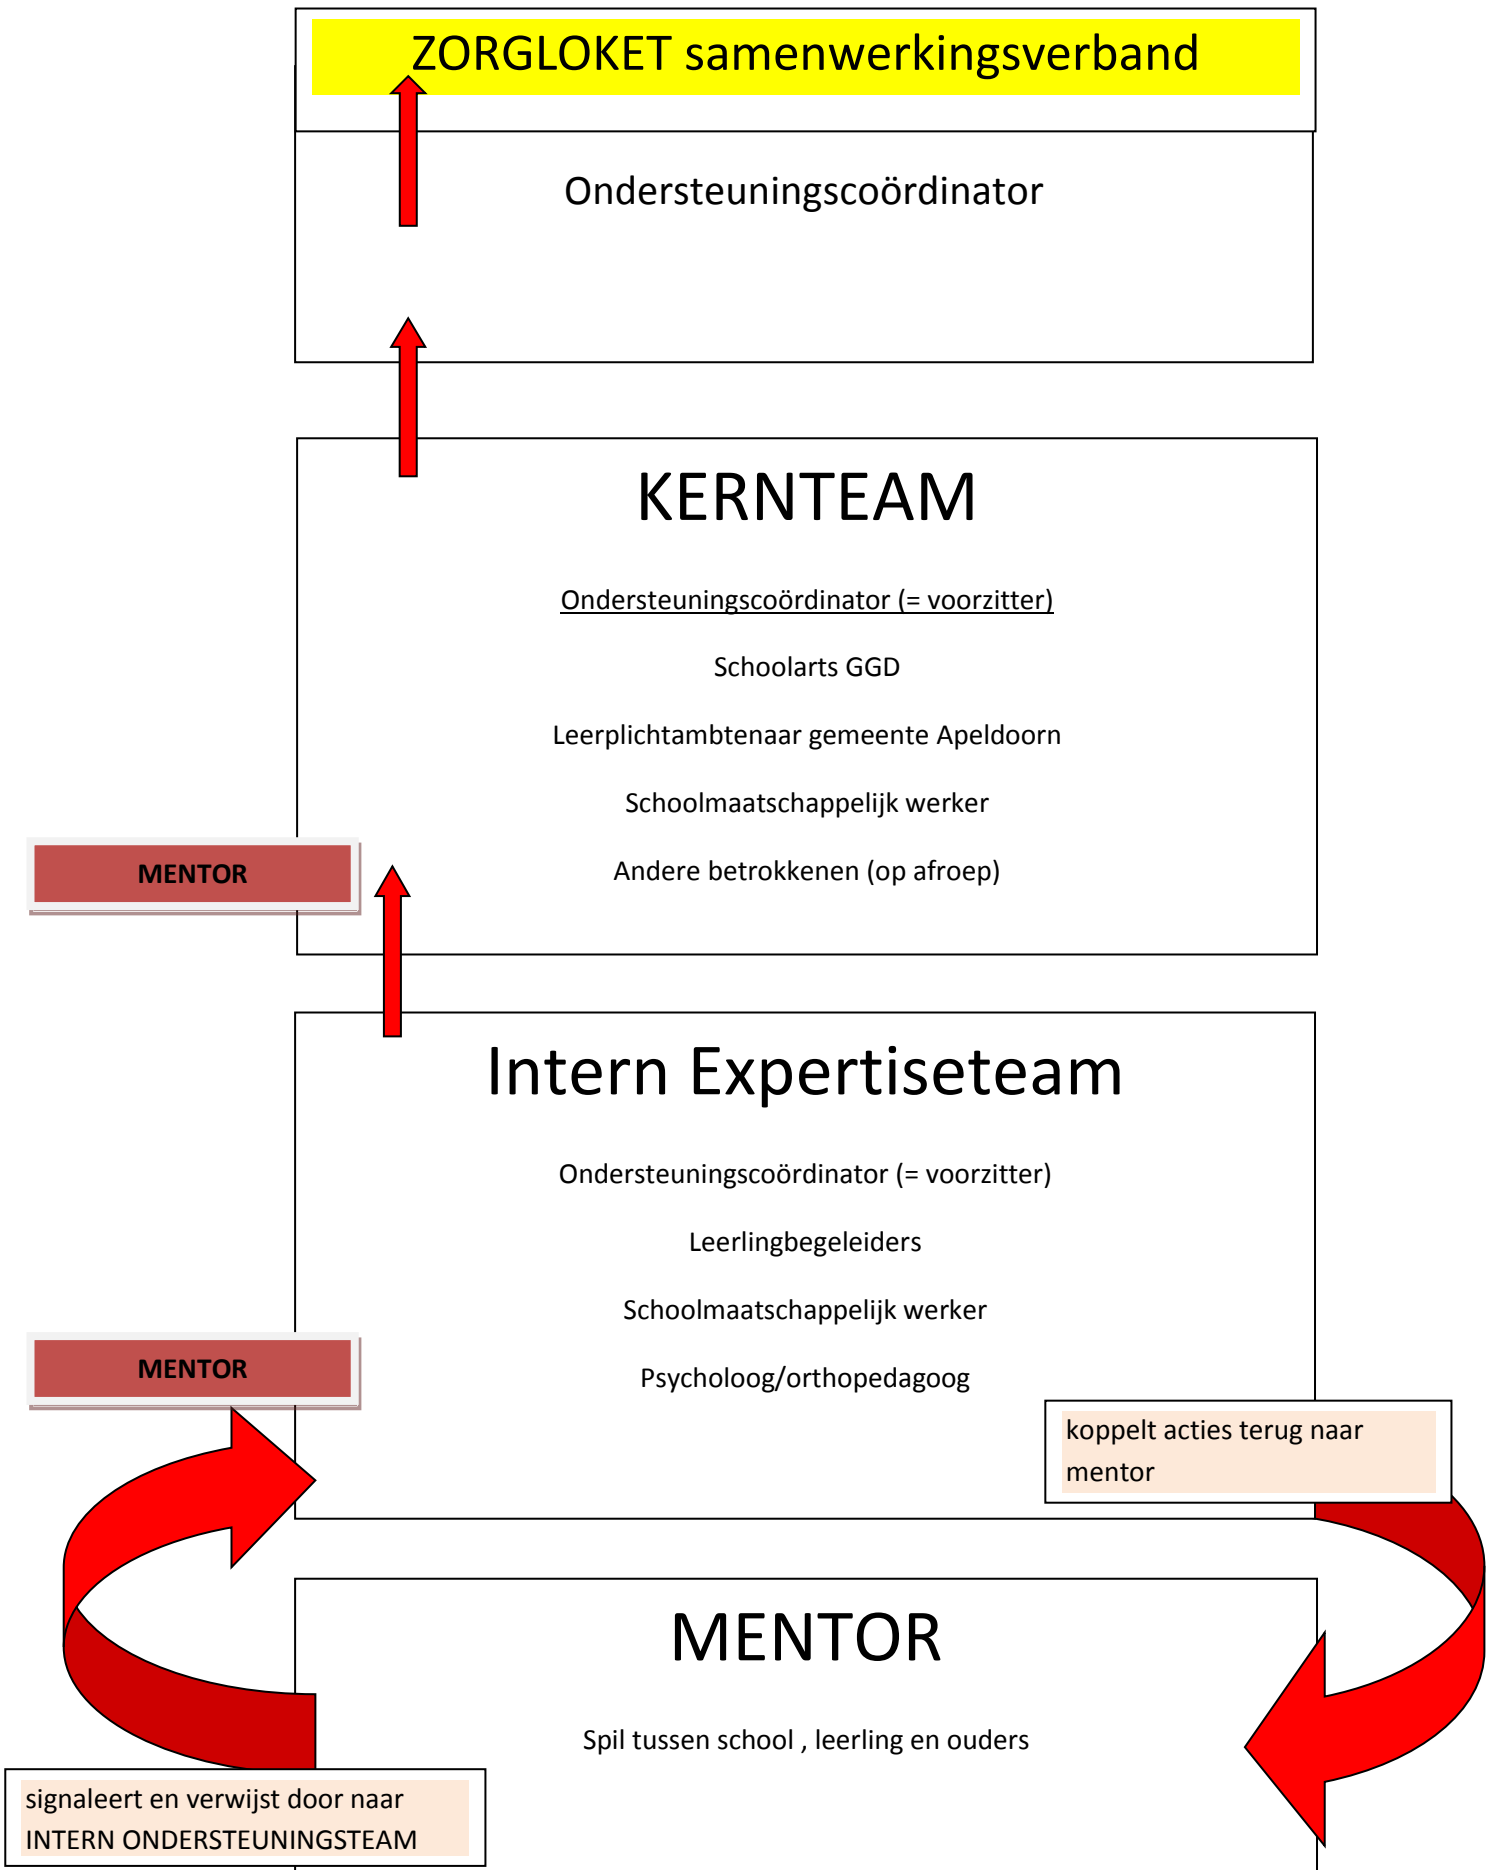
ZORGLOKET samenwerkingsverband

Ondersteuningscoördinator

KERNTEAM

Ondersteuningscoördinator (= voorzitter)

Schoolarts GGD

Leerplichtambtenaar gemeente Apeldoorn

Schoolmaatschappelijk werker

Andere betrokkenen (op afroep)

MENTOR

Intern Expertiseteam

Ondersteuningscoördinator (= voorzitter)

Leerlingbegeleiders

Schoolmaatschappelijk werker

Psycholoog/orthopedagoog

MENTOR

koppelt acties terug naar mentor

MENTOR

Spil tussen school , leerling en ouders

signaleert en verwijst door naar INTERN ONDERSTEUNINGSTEAM